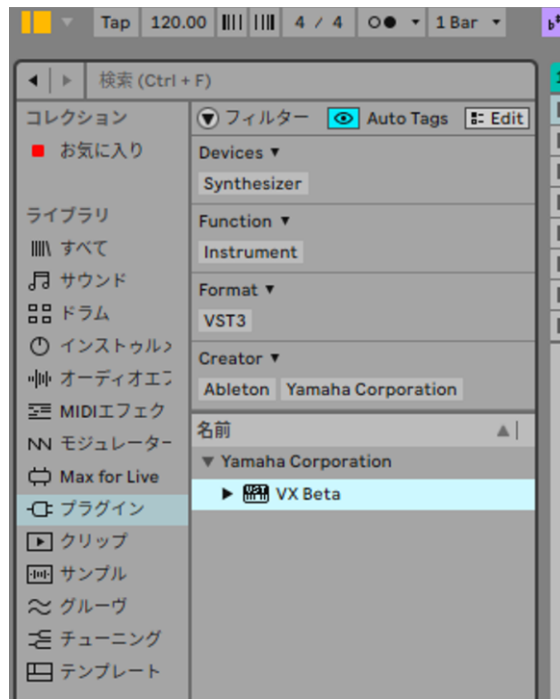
Tap 120.00 4 / 4 1 Bar

検索 (Ctrl + F)

コレクション
お気に入り

ライブラリ
すべて
サウンド
ドラム
インストゥル
オーディオエフ
MIDIエフェク
モジュレーター
Max for Live
プラグイン
クリップ
サンプル
グルーヴ
チューニング
テンプレート

フィルター Auto Tags Edit

Devices ▼
Synthesizer

Function ▼
Instrument

Format ▼
VST3

Creator ▼
Ableton Yamaha Corporation

名前

▼ Yamaha Corporation
▶ VST VX Beta